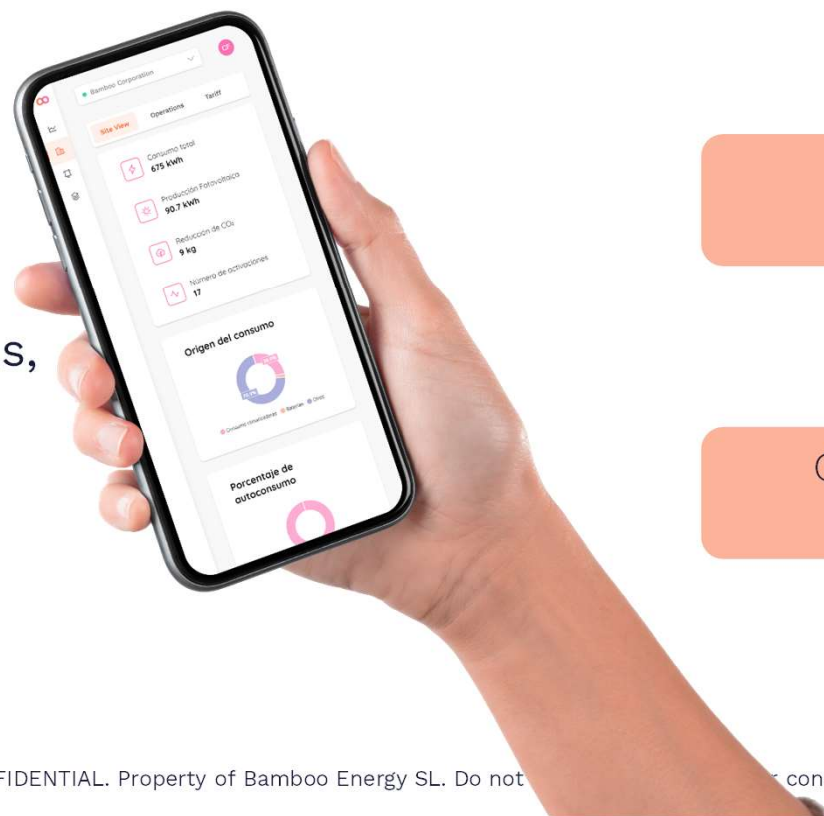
s,

Bamboo Corporation

Site View

Operations

Tariff

Consumo total
675 kWh

Producción Fotovoltaica
90.7 kWh

Reducción de $CO_2$
9 kg

Número de activaciones
17

Origen del consumo

Consumo Fotovoltaico

Baterías

Otros

Porcentaje de autoconsumo

FIDENTIAL. Property of Bamboo Energy SL. Do not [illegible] con